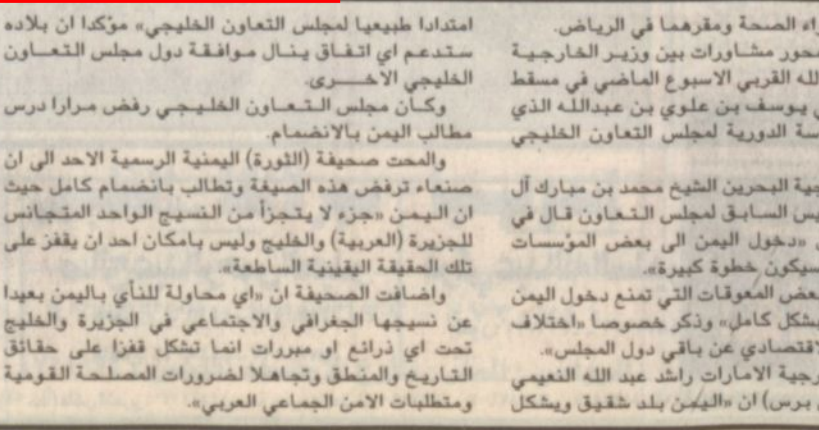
امتدادا طبيعيا لمجلس التعاون الخليجي» مؤكدا ان بلاده ستدعم اي اتفاق ينال موافقة دول مجلس التعاون الخليجي الاخرى.

وكان مجلس التعاون الخليجي رفض مرارا درس مطالب اليمن بالانضمام.

والمحت صحيفة (الثورة) اليمنية الرسمية الاحد الى ان صنعاء ترفض هذه الصيغة وتطالب بانضمام كامل حيث ان اليمن «جزء لا يتجزأ من النسيج الواحد المتجانس للجزيرة (العربية) والخليج وليس بامكان احد ان يقفز على تلك الحقيقة اليقينية الساطعة».

واضافت الصحيفة ان «اي محاولة للنأي باليمن بعيدا عن نسيجها الجغرافي والاجتماعي في الجزيرة والخليج تحت اي ذرائع او مبررات انما تشكل قفزا على حقائق التاريخ والمنطق وتجاهلا لضرورات المصلحة القومية ومتطلبات الامن الجماعي العربي».

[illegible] الصحة ومقرهما في الرياض.

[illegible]حور مشاورات بين وزير الخارجية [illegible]لله القربي الاسبوع الماضي في مسقط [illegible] يوسف بن علوي بن عبدالله الذي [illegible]سة الدورية لمجلس التعاون الخليجي

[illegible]جية البحرين الشيخ محمد بن مبارك آل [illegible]يس السابق لمجلس التعاون قال في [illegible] «دخول اليمن الى بعض المؤسسات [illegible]سيكون خطوة كبيرة».

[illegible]عض المعوقات التي تمنع دخول اليمن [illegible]بشكل كامل» وذكر خصوصا «اختلاف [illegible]لاقتصادي عن باقي دول المجلس».

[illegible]رجية الامارات راشد عبد الله النعيمي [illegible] برس) ان «اليمن بلد شقيق ويشكل